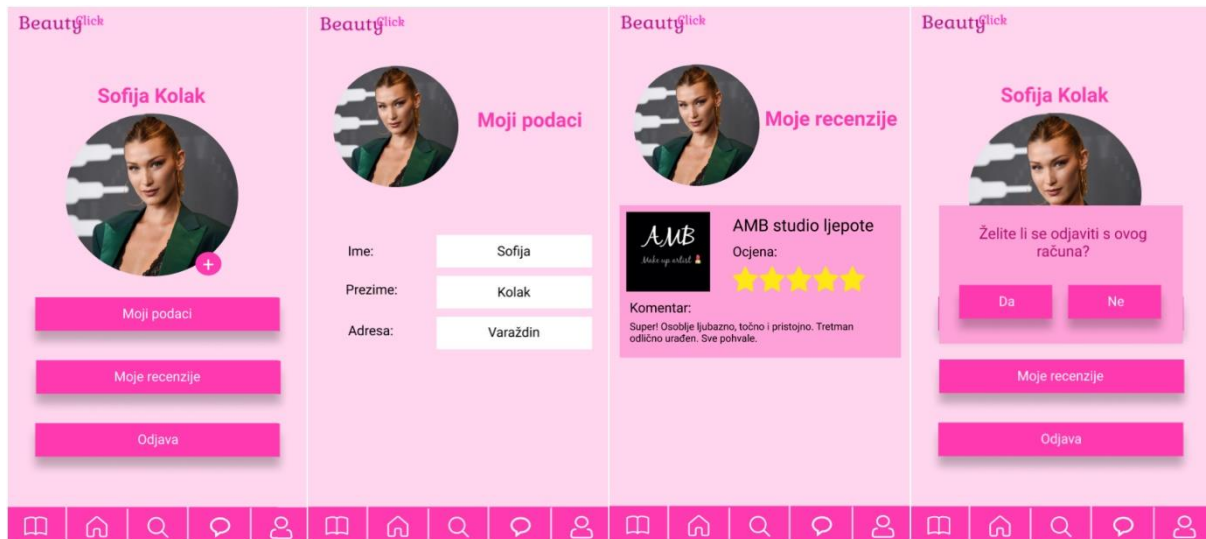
BeautyClick

Sofija Kolak

Moji podaci

Moje recenzije

Odjava

BeautyClick

Moji podaci

Ime: Sofija

Prezime: Kolak

Adresa: Varaždin

BeautyClick

Moje recenzije

AMB
Make up artist

AMB studio ljepote

Ocjena:

Komentar:

Super! Osoblje ljubazno, točno i pristojno. Tretman odlično urađen. Sve pohvale.

BeautyClick

Sofija Kolak

Želite li se odjaviti s ovog računa?

Da

Ne

Moje recenzije

Odjava